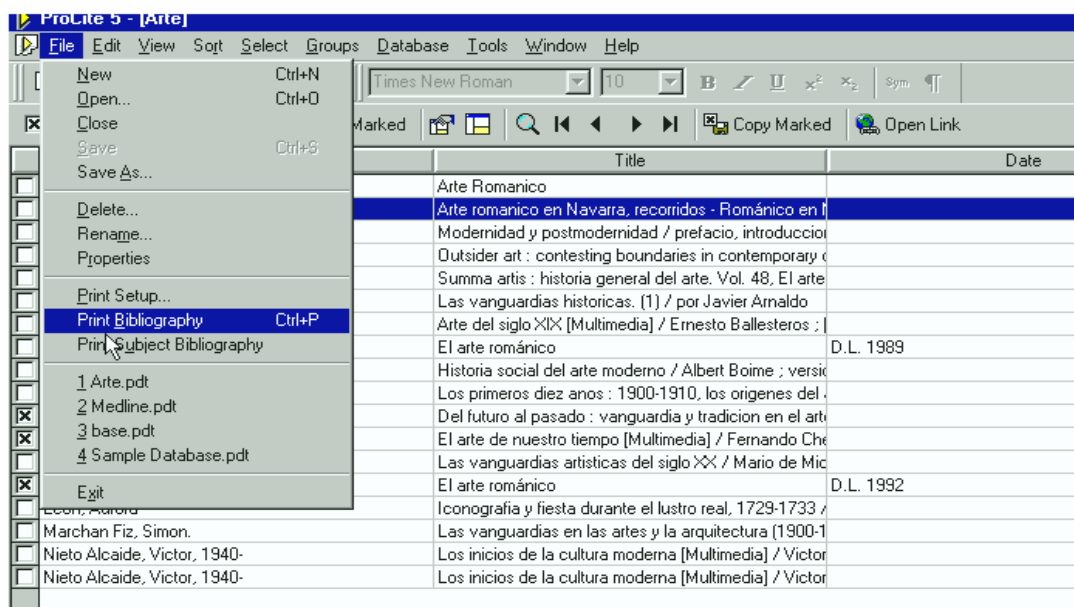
ProCite 5 - [Arte]

File Edit View Sort Select Groups Database Tools Window Help

Times New Roman 10 B I U $x^2$ $x_2$ Sym ¶

Marked Copy Marked Open Link

New Ctrl+N
Open... Ctrl+O
Close
Save Ctrl+S
Save As...
Delete...
Rename...
Properties
Print Setup...
Print Bibliography Ctrl+P
Print Subject Bibliography
1 Arte.pdt
2 Medline.pdt
3 base.pdt
4 Sample Database.pdt
Exit

| | Title | Date |
|---|---|---|
| | Arte Romanico | |
| | Arte romanico en Navarra, recorridos - Románico en N | |
| | Modernidad y postmodernidad / prefacio, introduccion | |
| | Outsider art : contesting boundaries in contemporary c | |
| | Summa artis : historia general del arte. Vol. 48, El arte | |
| | Las vanguardias historicas. (1) / por Javier Arnaldo | |
| | Arte del siglo XIX [Multimedia] / Ernesto Ballesteros ; | |
| | El arte románico | D.L. 1989 |
| | Historia social del arte moderno / Albert Boime ; versió | |
| | Los primeros diez anos : 1900-1910, los origenes del | |
| | Del futuro al pasado : vanguardia y tradicion en el arte | |
| | El arte de nuestro tiempo [Multimedia] / Fernando Che | |
| | Las vanguardias artisticas del siglo XX / Mario de Mic | |
| | El arte románico | D.L. 1992 |
| Leon, Aurora | Iconografia y fiesta durante el lustro real, 1729-1733 / | |
| Marchan Fiz, Simon. | Las vanguardias en las artes y la arquitectura (1900-1 | |
| Nieto Alcaide, Victor, 1940- | Los inicios de la cultura moderna [Multimedia] / Victor | |
| Nieto Alcaide, Victor, 1940- | Los inicios de la cultura moderna [Multimedia] / Victor | |